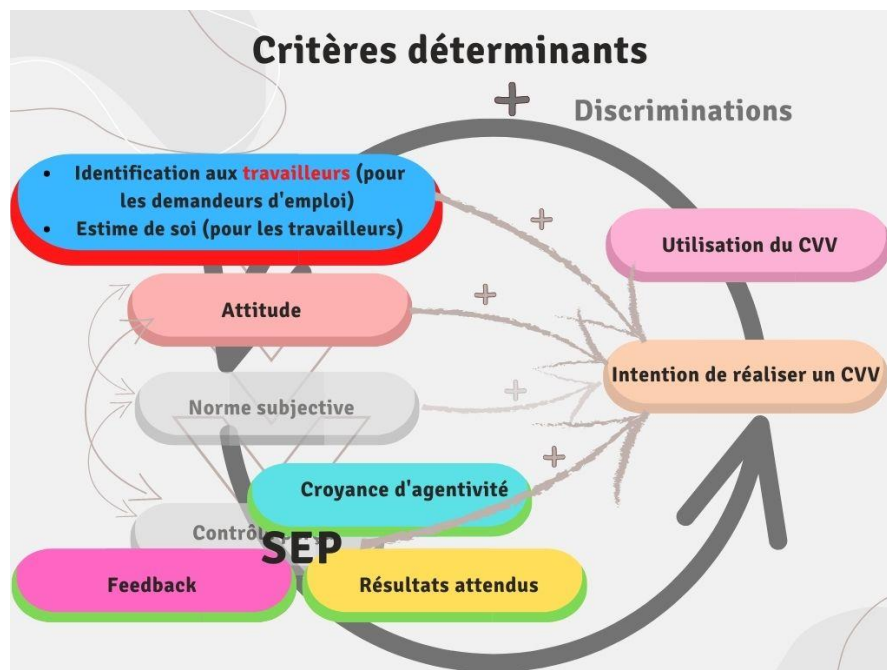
Critères déterminants

+

Discriminations

- Identification aux travailleurs (pour les demandeurs d'emploi)
- Estime de soi (pour les travailleurs)

+

Utilisation du CVV

+

Attitude

Intention de réaliser un CVV

+

Norme subjective

+

Croyance d'agentivité

Contrôl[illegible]

SEP

Feedback

Résultats attendus